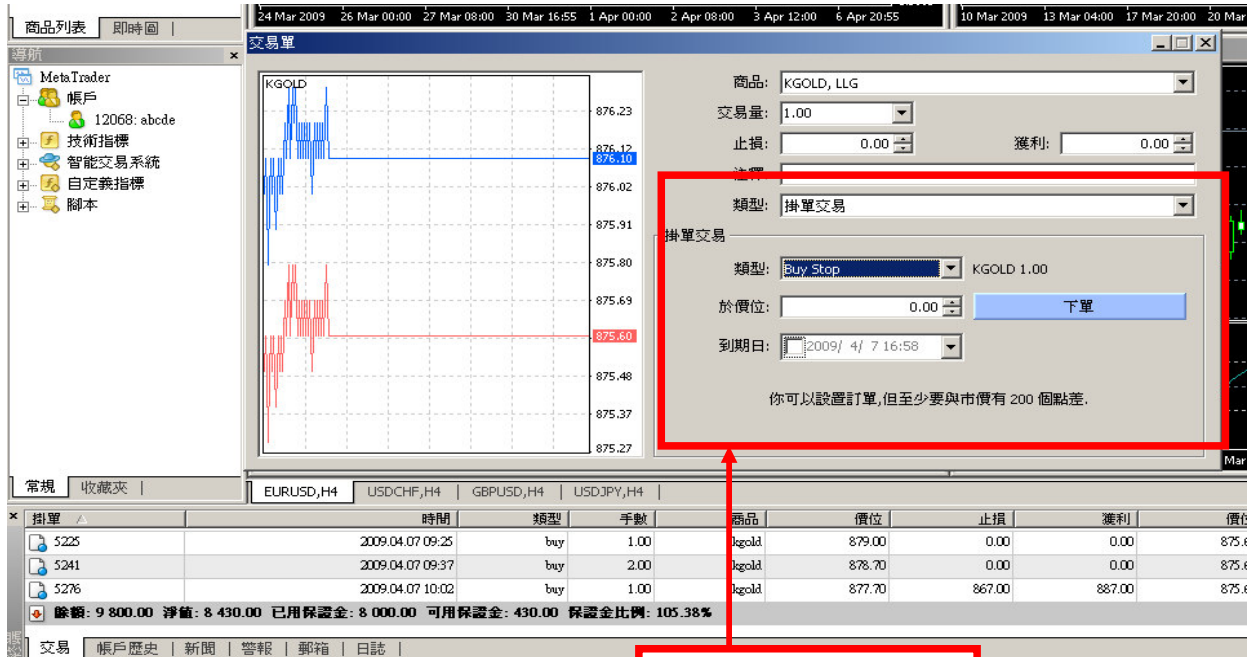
商品列表 | 即時圖

24 Mar 2009 26 Mar 00:00 27 Mar 08:00 30 Mar 16:55 1 Apr 00:00 2 Apr 08:00 3 Apr 12:00 6 Apr 20:55

10 Mar 2009 13 Mar 04:00 17 Mar 20:00 20 Mar

導航

MetaTrader
帳戶
12068: abcde
技術指標
智能交易系統
自定義指標
腳本

交易單

KGOLD

876.23
876.12
876.10
876.02
875.91
875.80
875.69
875.60
875.48
875.37
875.27

商品: KGOLD, LLG
交易量: 1.00
止損: 0.00
獲利: 0.00
注釋:
類型: 掛單交易

掛單交易
類型: Buy Stop
KGOLD 1.00
於價位: 0.00
下單
到期日: 2009/ 4/ 7 16:58

你可以設置訂單,但至少要與市價有 200 個點差.

Mar

常規 | 收藏夾 |

EURUSD,H4 | USDCHF,H4 | GBPUSD,H4 | USDJPY,H4 |

| 掛單 | 時間 | 類型 | 手數 | 商品 | 價位 | 止損 | 獲利 | 價位 |
|---|---|---|---|---|---|---|---|---|
| 5225 | 2009.04.07 09:25 | buy | 1.00 | kgold | 879.00 | 0.00 | 0.00 | 875.6 |
| 5241 | 2009.04.07 09:37 | buy | 2.00 | kgold | 878.70 | 0.00 | 0.00 | 875.6 |
| 5276 | 2009.04.07 10:02 | buy | 1.00 | kgold | 877.70 | 867.00 | 887.00 | 875.6 |

餘額: 9 800.00 淨值: 8 430.00 已用保證金: 8 000.00 可用保證金: 430.00 保證金比例: 105.38%

交易 | 帳戶歷史 | 新聞 | 警報 | 郵箱 | 日誌 |